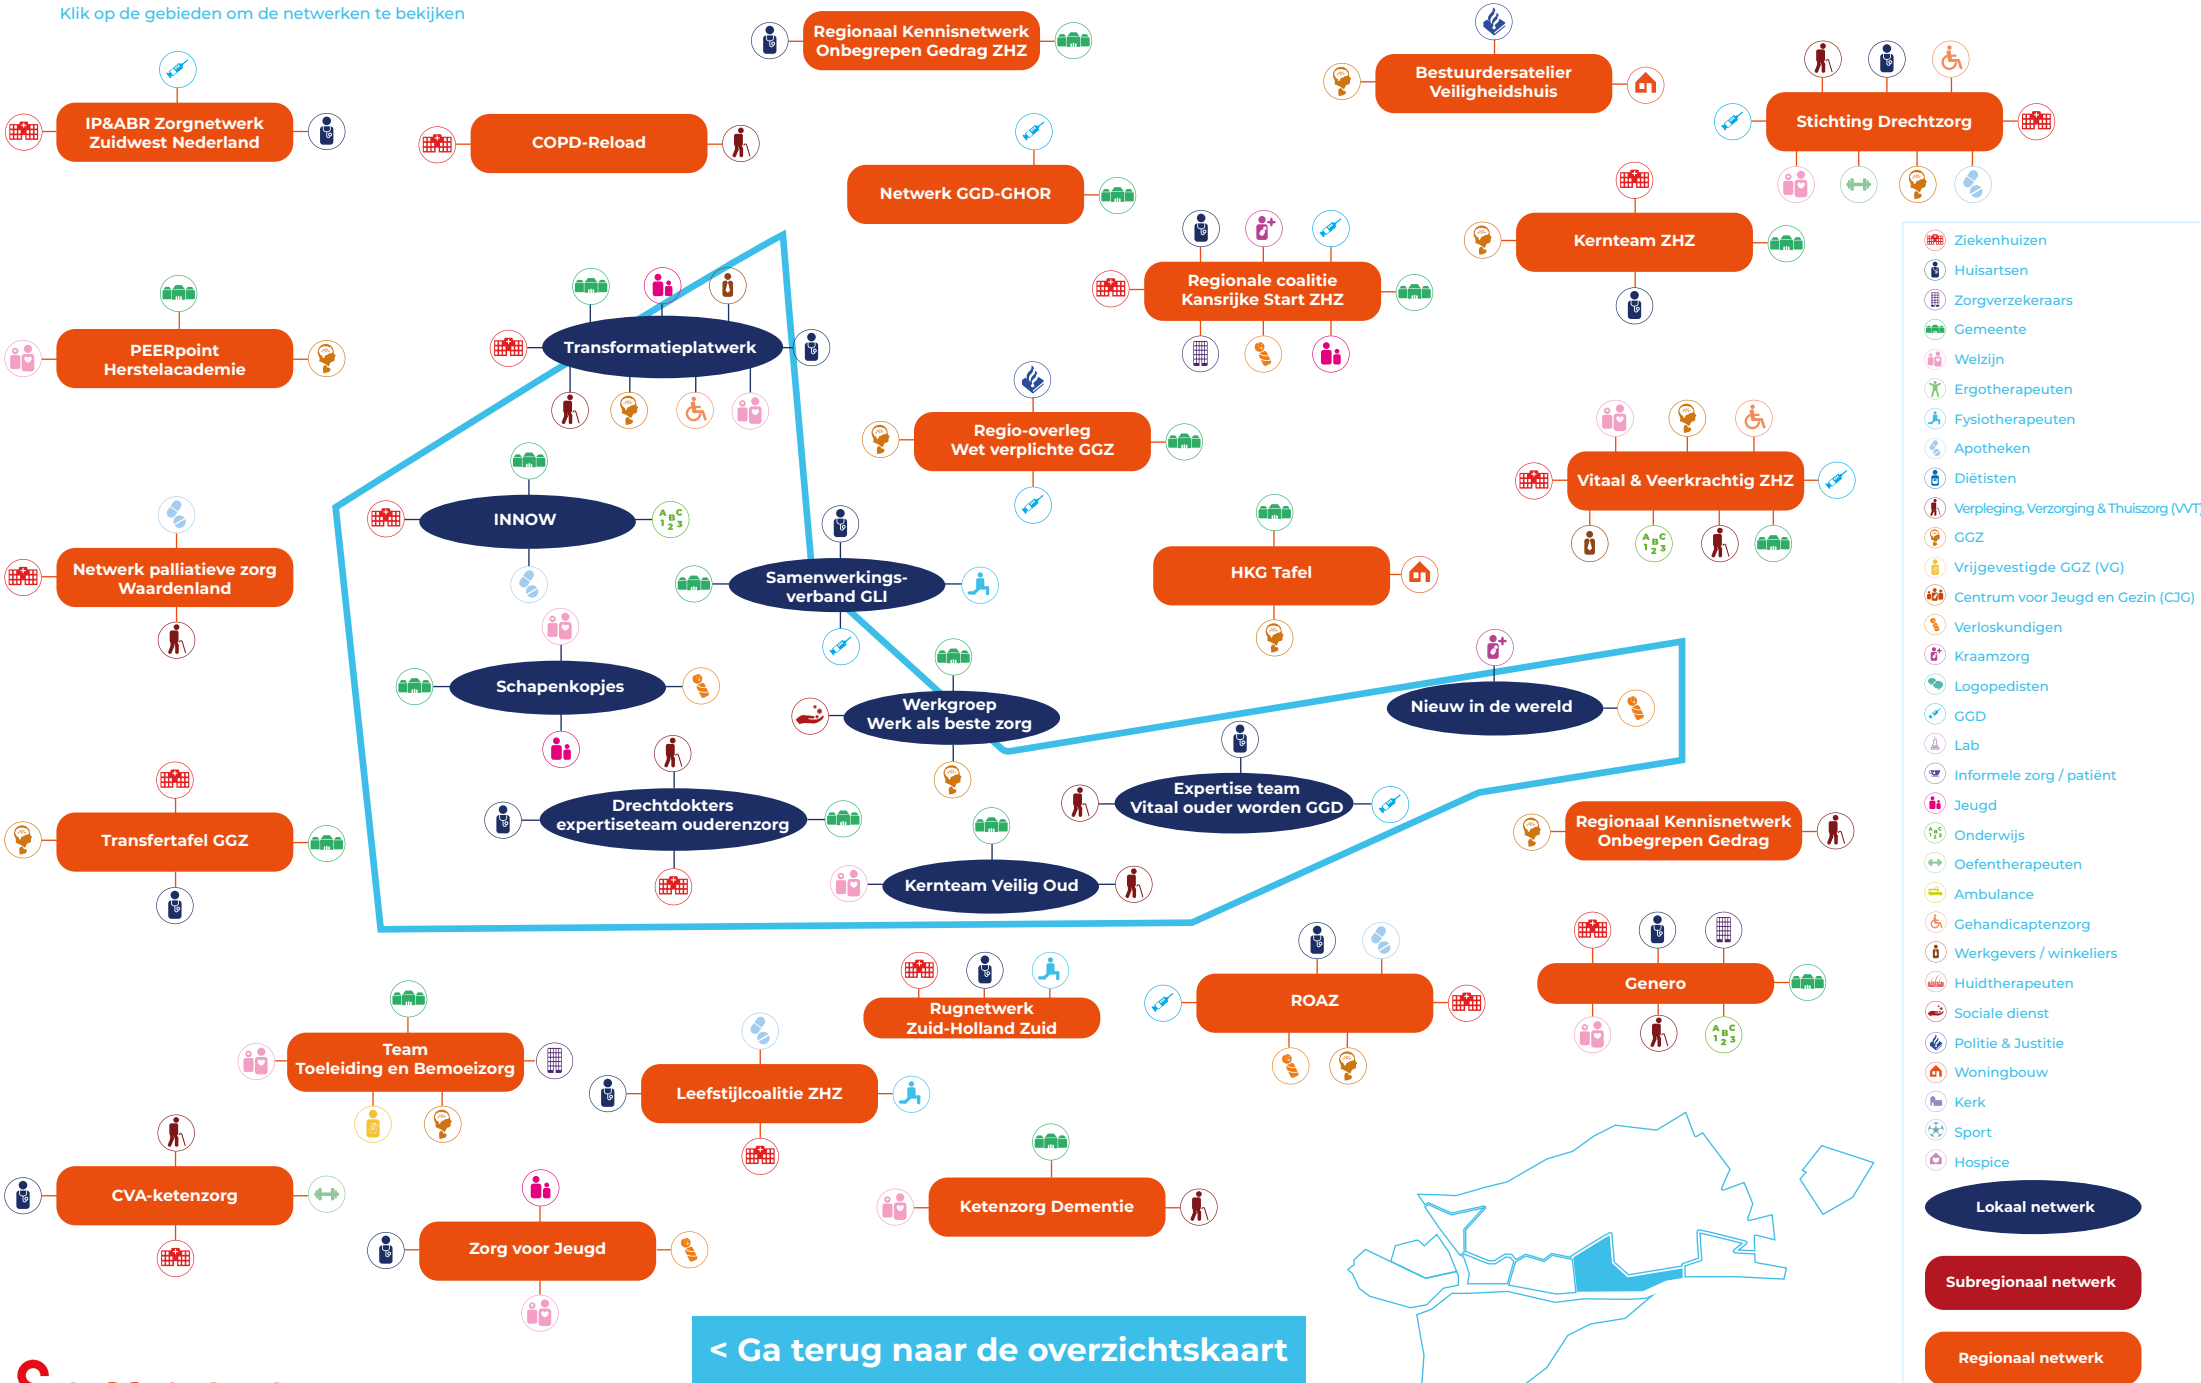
Klik op de gebieden om de netwerken te bekijken

Regionaal Kennisnetwerk Onbegrepen Gedrag ZHZ

Bestuurdersatelier Veiligheidshuis

Stichting Drechtzorg

IP&ABR Zorgnetwerk Zuidwest Nederland

COPD-Reload

Netwerk GGD-GHOR

Kernteam ZHZ

Regionale coalitie Kansrijke Start ZHZ

PEERpoint Herstelacademie

Transformatieplatwerk

Regio-overleg Wet verplichte GGZ

Vitaal & Veerkrachtig ZHZ

INNOW

Netwerk palliatieve zorg Waardenland

Samenwerkingsverband GLI

HKG Tafel

Schapenkopjes

Werkgroep Werk als beste zorg

Nieuw in de wereld

Drechtdokters expertiseteam ouderenzorg

Expertise team Vitaal ouder worden GGD

Regionaal Kennisnetwerk Onbegrepen Gedrag

Transfertafel GGZ

Kernteam Veilig Oud

Rugnetwerk Zuid-Holland Zuid

ROAZ

Genero

Team Toeleiding en Bemoeizorg

Leefstijlcoalitie ZHZ

CVA-ketenzorg

Ketenzorg Dementie

Zorg voor Jeugd

Ziekenhuizen
Huisartsen
Zorgverzekeraars
Gemeente
Welzijn
Ergotherapeuten
Fysiotherapeuten
Apotheken
Diëtisten
Verpleging, Verzorging & Thuiszorg (VVT)
GGZ
Vrijgevestigde GGZ (VG)
Centrum voor Jeugd en Gezin (CJG)
Verloskundigen
Kraamzorg
Logopedisten
GGD
Lab
Informele zorg / patiënt
Jeugd
Onderwijs
Oefentherapeuten
Ambulance
Gehandicaptenzorg
Werkgevers / winkeliers
Huidtherapeuten
Sociale dienst
Politie & Justitie
Woningbouw
Kerk
Sport
Hospice

Lokaal netwerk
Subregionaal netwerk
Regionaal netwerk

< Ga terug naar de overzichtskaart